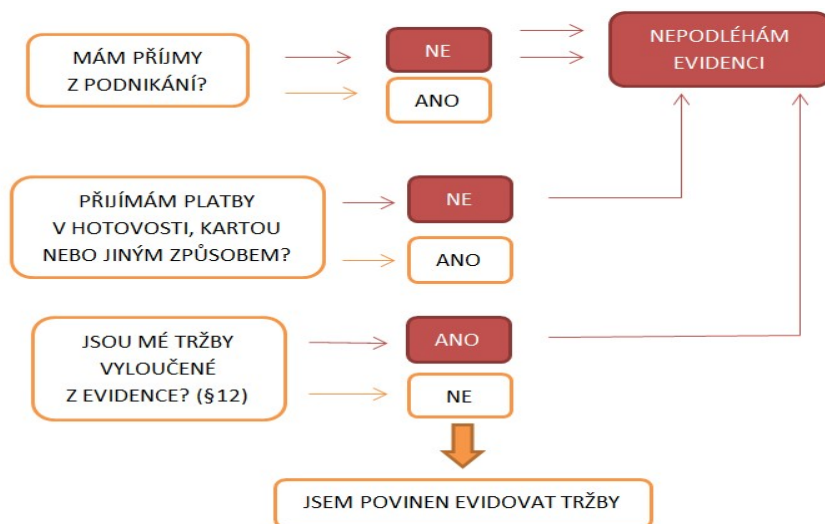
MÁM PŘÍJMY Z PODNIKÁNÍ?

NE

ANO

NEPODLÉHÁM EVIDENCI

PŘIJÍMÁM PLATBY V HOTOVOSTI, KARTOU NEBO JINÝM ZPŮSOBEM?

NE

ANO

JSOU MÉ TRŽBY VYLOUČENÉ Z EVIDENCE? (§12)

ANO

NE

JSEM POVINEN EVIDOVAT TRŽBY